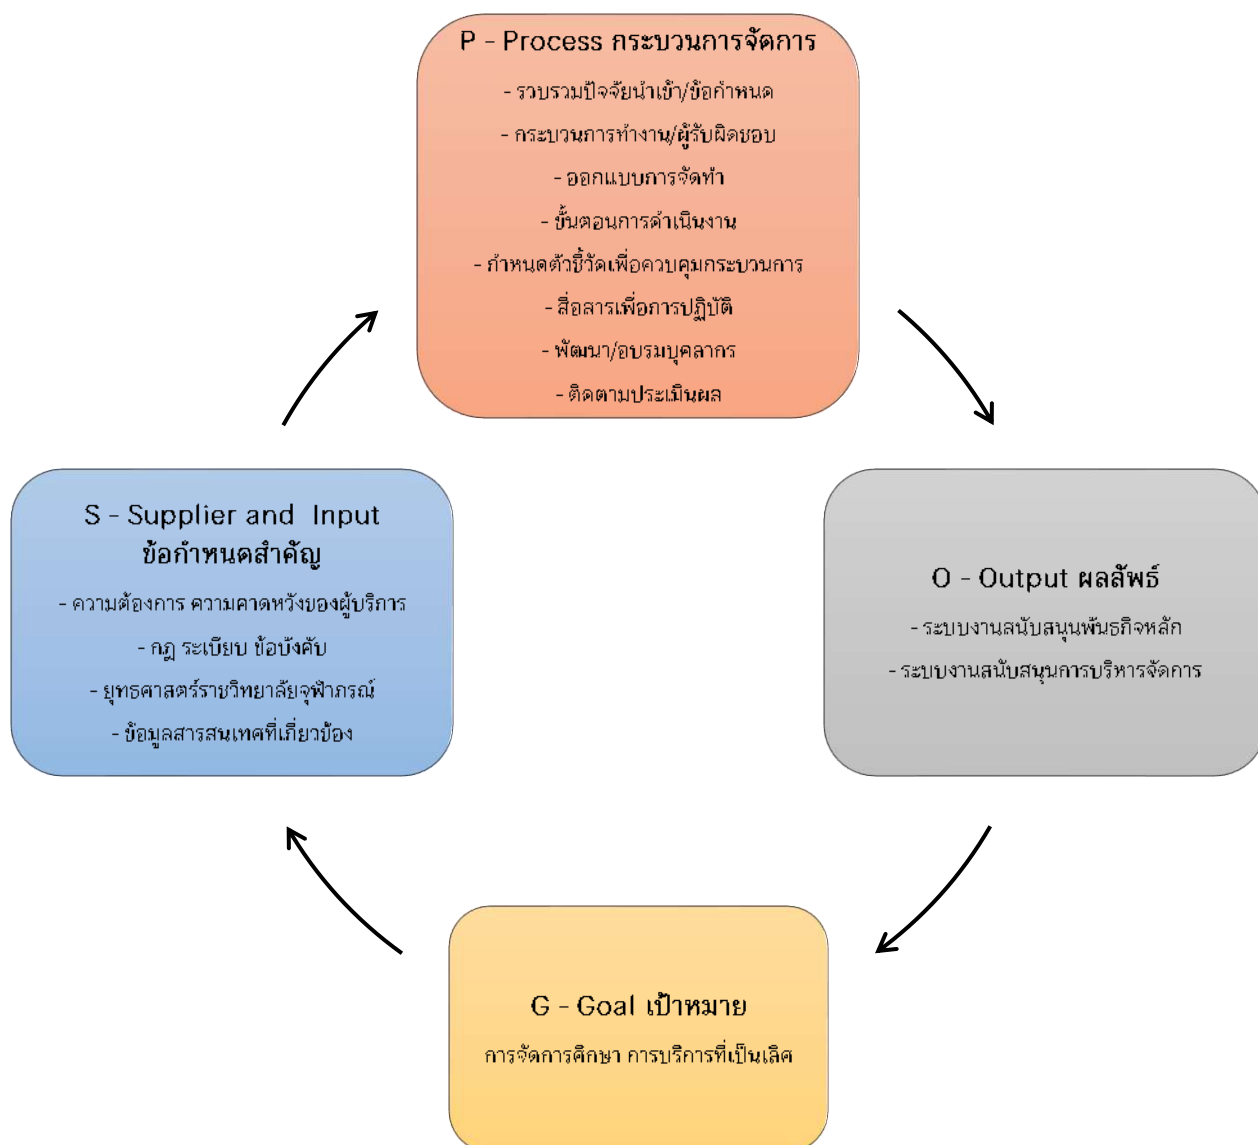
P - Process กระบวนการจัดการ

- รวบรวมปัจจัยนำเข้า/ข้อกำหนด

- กระบวนการทำงาน/ผู้รับผิดชอบ

- ออกแบบการจัดทำ

- ขั้นตอนการดำเนินงาน

- กำหนดตัวชี้วัดเพื่อควบคุมกระบวนการ

- สื่อสารเพื่อการปฏิบัติ

- พัฒนา/อบรมบุคลากร

- ติดตามประเมินผล

S - Supplier and Input
ข้อกำหนดสำคัญ

- ความต้องการ ความคาดหวังของผู้บริการ

- กฎ ระเบียบ ข้อบังคับ

- ยุทธศาสตร์ราชวิทยาลัยจุฬาภรณ์

- ข้อมูลสารสนเทศที่เกี่ยวข้อง

O - Output ผลลัพธ์

- ระบบงานสนับสนุนพันธกิจหลัก

- ระบบงานสนับสนุนการบริหารจัดการ

G - Goal เป้าหมาย

การจัดการศึกษา การบริการที่เป็นเลิศ